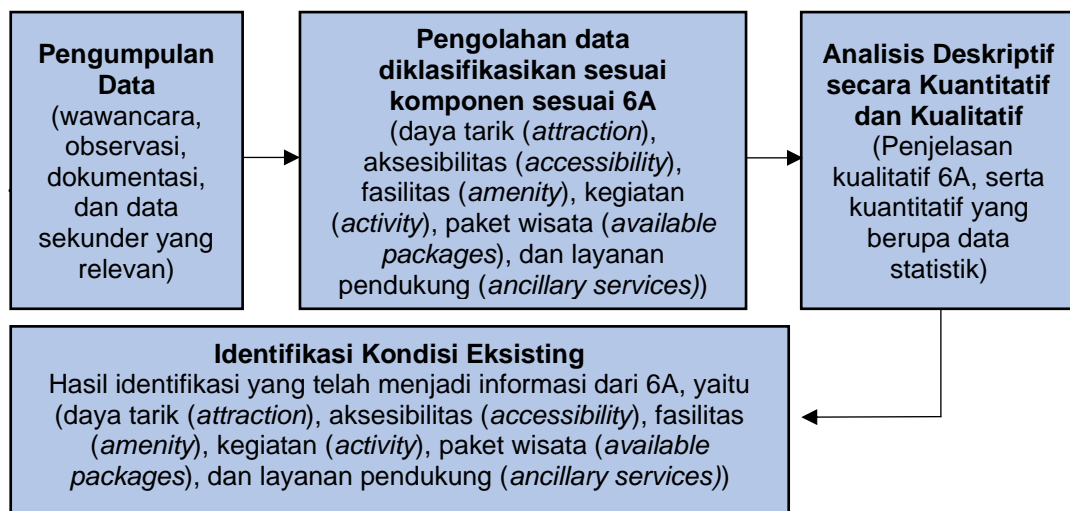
**Pengumpulan Data**
(wawancara, observasi, dokumentasi, dan data sekunder yang relevan)

**Pengolahan data diklasifikasikan sesuai komponen sesuai 6A**
(daya tarik (*attraction*), aksesibilitas (*accessibility*), fasilitas (*amenity*), kegiatan (*activity*), paket wisata (*available packages*), dan layanan pendukung (*ancillary services)*)

**Analisis Deskriptif secara Kuantitatif dan Kualitatif**
(Penjelasan kualitatif 6A, serta kuantitatif yang berupa data statistik)

**Identifikasi Kondisi Eksisting**
Hasil identifikasi yang telah menjadi informasi dari 6A, yaitu (daya tarik (*attraction*), aksesibilitas (*accessibility*), fasilitas (*amenity*), kegiatan (*activity*), paket wisata (*available packages*), dan layanan pendukung (*ancillary services)*)